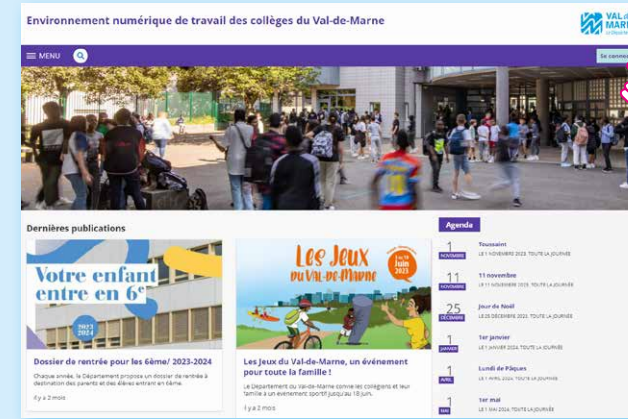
Environnement numérique de travail des collèges du Val-de-Marne

VAL DE MARNE

MENU

Se conne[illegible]

Dernières publications

Votre enfant entre en 6e

2023 2024

Dossier de rentrée pour les 6ème/ 2023-2024

Chaque année, le Département propose un dossier de rentrée à destination des parents et des élèves entrant en 6ème.

Il y a 2 mois

Les Jeux du Val-de-Marne

1er au 18 juin 2023

Les Jeux du Val-de-Marne, un évènement pour toute la famille !

Le Département du Val-de-Marne convie les collégiens et leur famille à un évènement sportif jusqu'au 18 juin.

Il y a 2 mois

Agenda

1 NOVEMBRE Toussaint LE 1 NOVEMBRE 2023. TOUTE LA JOURNÉE

11 NOVEMBRE 11 novembre LE 11 NOVEMBRE 2023. TOUTE LA JOURNÉE

25 DÉCEMBRE Jour de Noël LE 25 DÉCEMBRE 2023. TOUTE LA JOURNÉE

1 JANVIER 1er janvier LE 1 JANVIER 2024. TOUTE LA JOURNÉE

1 AVRIL Lundi de Pâques LE 1 AVRIL 2024. TOUTE LA JOURNÉE

1 MAI 1er mai LE 1 MAI 2024. TOUTE LA JOURNÉE